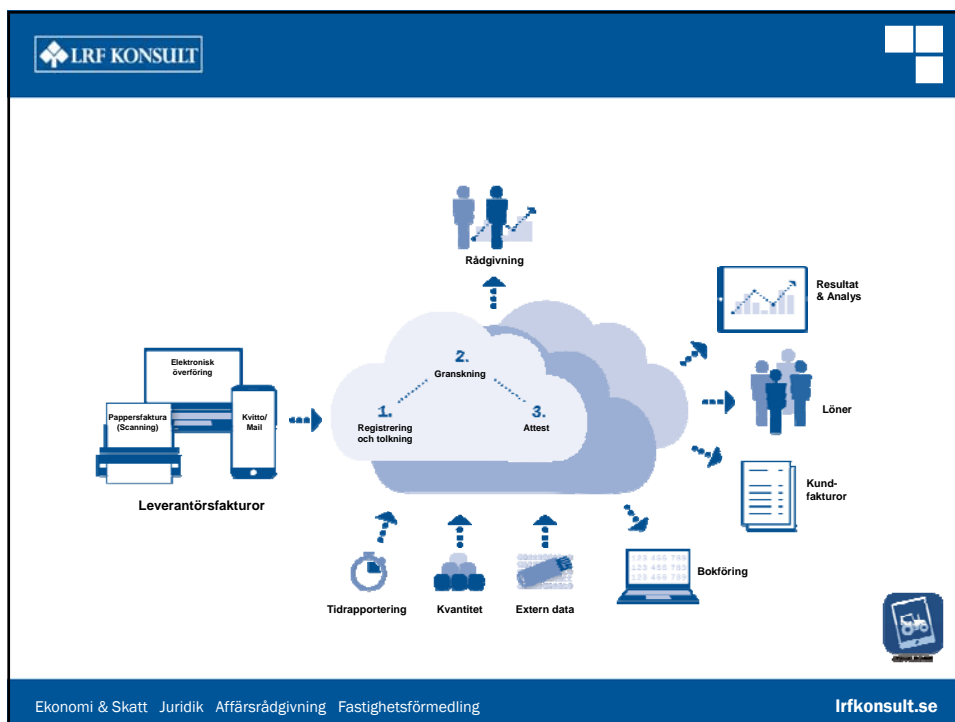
LRF KONSULT

Rådgivning

Resultat & Analys

Elektronisk överföring

Pappersfaktura (Scanning)

Kvitto/ Mail

Leverantörsfakturor

2. Granskning

1. Registrering och tolkning

3. Attest

Löner

Kund-fakturor

Bokföring

123 456 789
123 456 789
123 456 789

Tidrapportering

Kvantitet

Extern data

Ekonomi & Skatt Juridik Affärsrådgivning Fastighetsförmedling

lrfkonsult.se